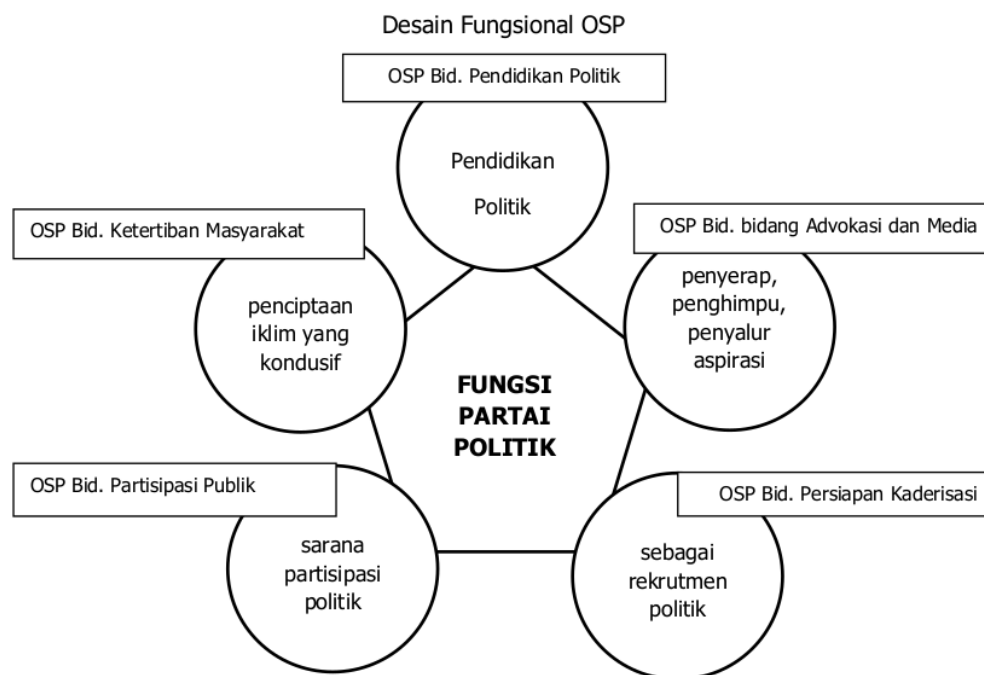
Desain Fungsional OSP

OSP Bid. Pendidikan Politik

Pendidikan

Politik

OSP Bid. Ketertiban Masyarakat

penciptaan iklim yang kondusif

OSP Bid. bidang Advokasi dan Media

penyerap, penghimpu, penyalur aspirasi

FUNGSI PARTAI POLITIK

OSP Bid. Partisipasi Publik

sarana partisipasi politik

OSP Bid. Persiapan Kaderisasi

sebagai rekrutmen politik